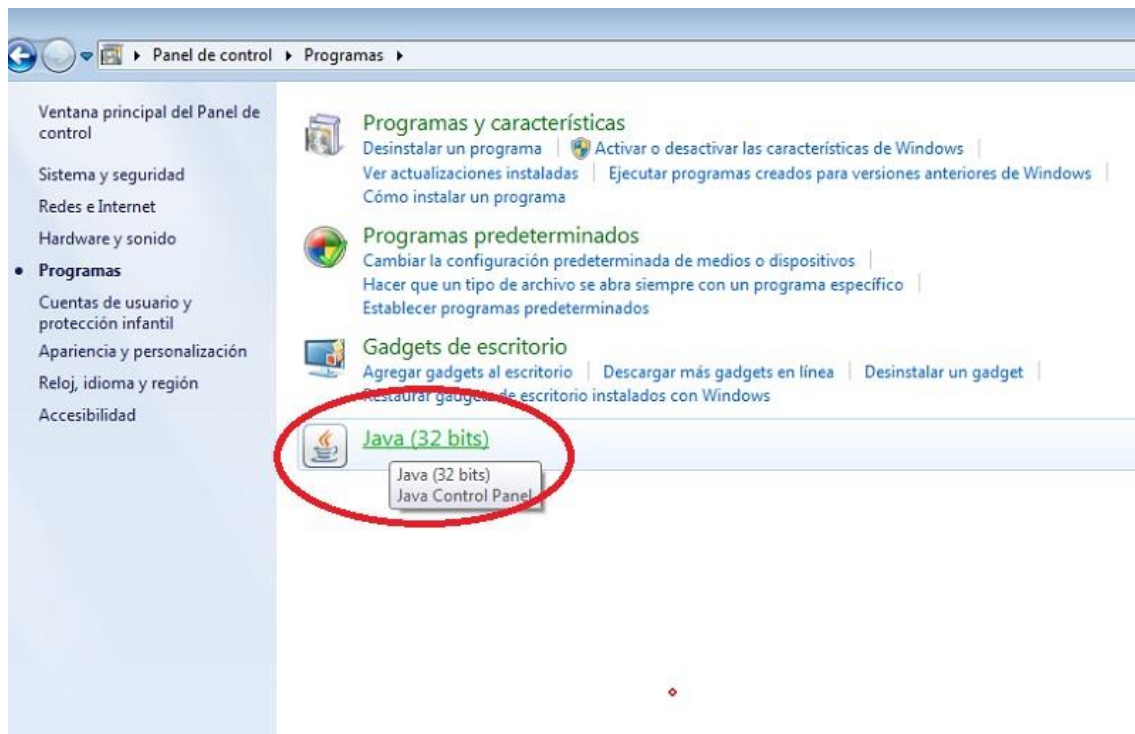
▸ Panel de control ▸ Programas ▸

Ventana principal del Panel de control

Sistema y seguridad

Redes e Internet

Hardware y sonido

• Programas

Cuentas de usuario y protección infantil

Apariencia y personalización

Reloj, idioma y región

Accesibilidad

Programas y características

Desinstalar un programa | Activar o desactivar las características de Windows | Ver actualizaciones instaladas | Ejecutar programas creados para versiones anteriores de Windows | Cómo instalar un programa

Programas predeterminados

Cambiar la configuración predeterminada de medios o dispositivos | Hacer que un tipo de archivo se abra siempre con un programa específico | Establecer programas predeterminados

Gadgets de escritorio

Agregar gadgets al escritorio | Descargar más gadgets en línea | Desinstalar un gadget | Restaurar gadgets de escritorio instalados con Windows

Java (32 bits)

Java (32 bits)
Java Control Panel